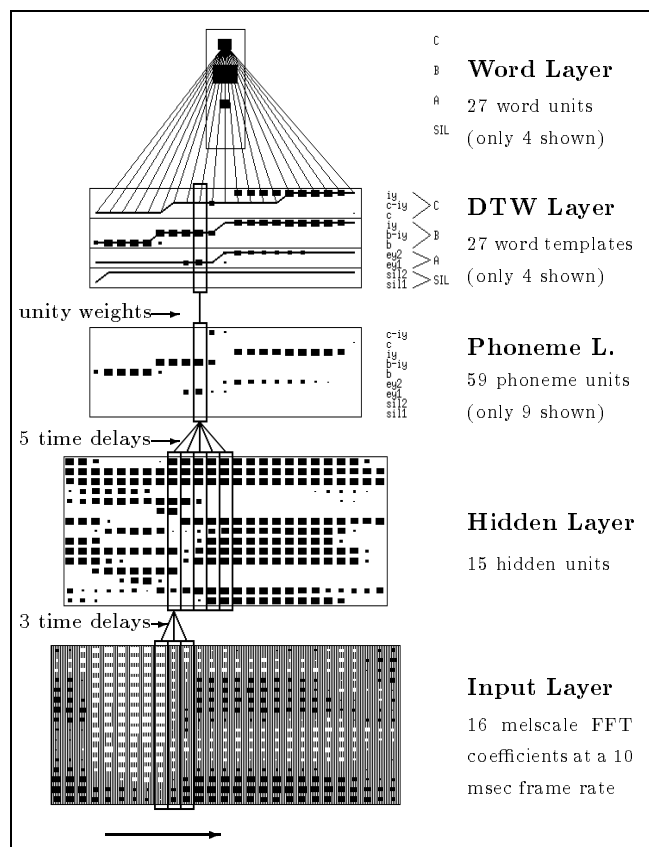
C
B
A
SIL

Word Layer
27 word units
(only 4 shown)

iy
c-iy
c
iy
b-iy
b
ey2
ey1
sil2
sil1

C
B
A
SIL

DTW Layer
27 word templates
(only 4 shown)

unity weights

c-iy
c
iy
b-iy
b
ey2
ey1
sil2
sil1

Phoneme L.
59 phoneme units
(only 9 shown)

5 time delays

Hidden Layer
15 hidden units

3 time delays

Input Layer
16 melscale FFT coefficients at a 10 msec frame rate